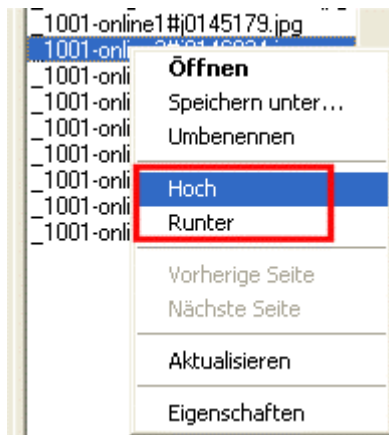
_1001-online1#j0145179.jpg
_1001-onli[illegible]
_1001-onli
_1001-onli
_1001-onli
_1001-onli
_1001-onli
_1001-onli
_1001-onli

Öffnen
Speichern unter...
Umbenennen
Hoch
Runter
Vorherige Seite
Nächste Seite
Aktualisieren
Eigenschaften